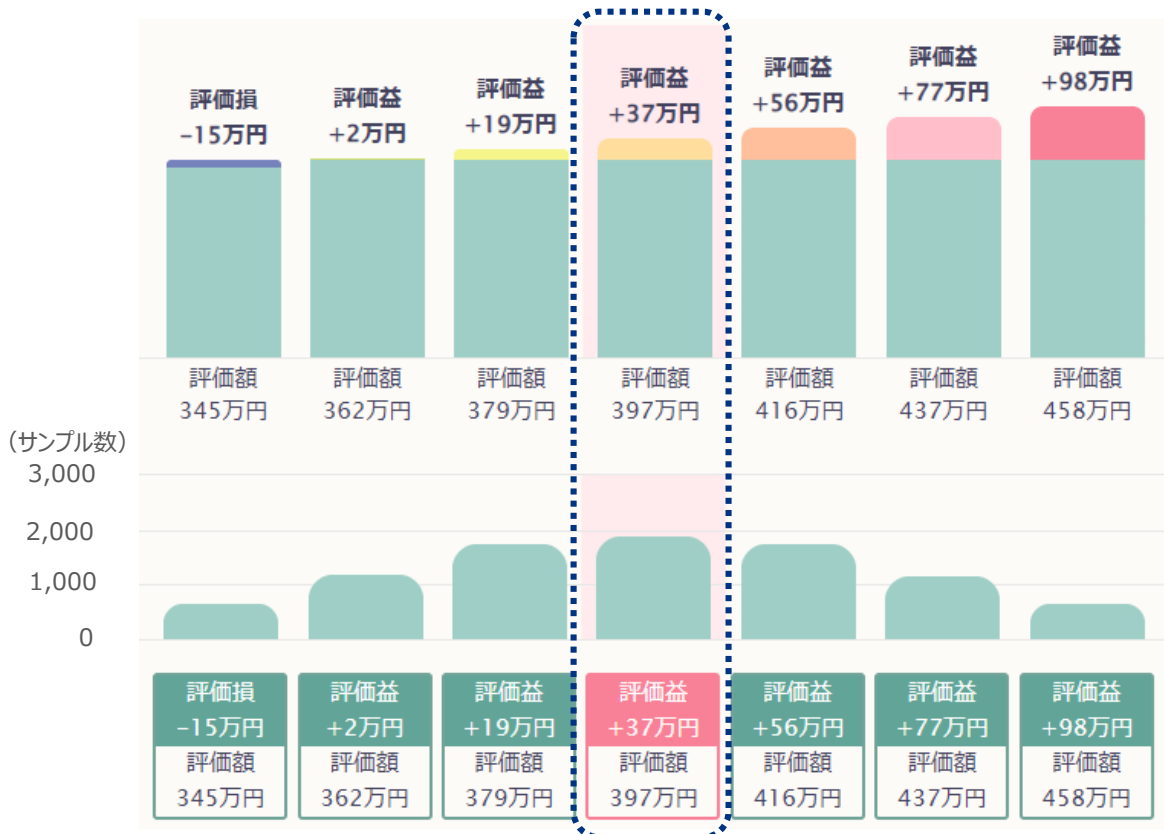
評価損 −15万円
評価益 +2万円
評価益 +19万円
評価益 +37万円
評価益 +56万円
評価益 +77万円
評価益 +98万円

評価額 345万円
評価額 362万円
評価額 379万円
評価額 397万円
評価額 416万円
評価額 437万円
評価額 458万円

（サンプル数）
3,000
2,000
1,000
0

| 評価損 −15万円 | 評価益 +2万円 | 評価益 +19万円 | 評価益 +37万円 | 評価益 +56万円 | 評価益 +77万円 | 評価益 +98万円 |
|---|---|---|---|---|---|---|
| 評価額 345万円 | 評価額 362万円 | 評価額 379万円 | 評価額 397万円 | 評価額 416万円 | 評価額 437万円 | 評価額 458万円 |